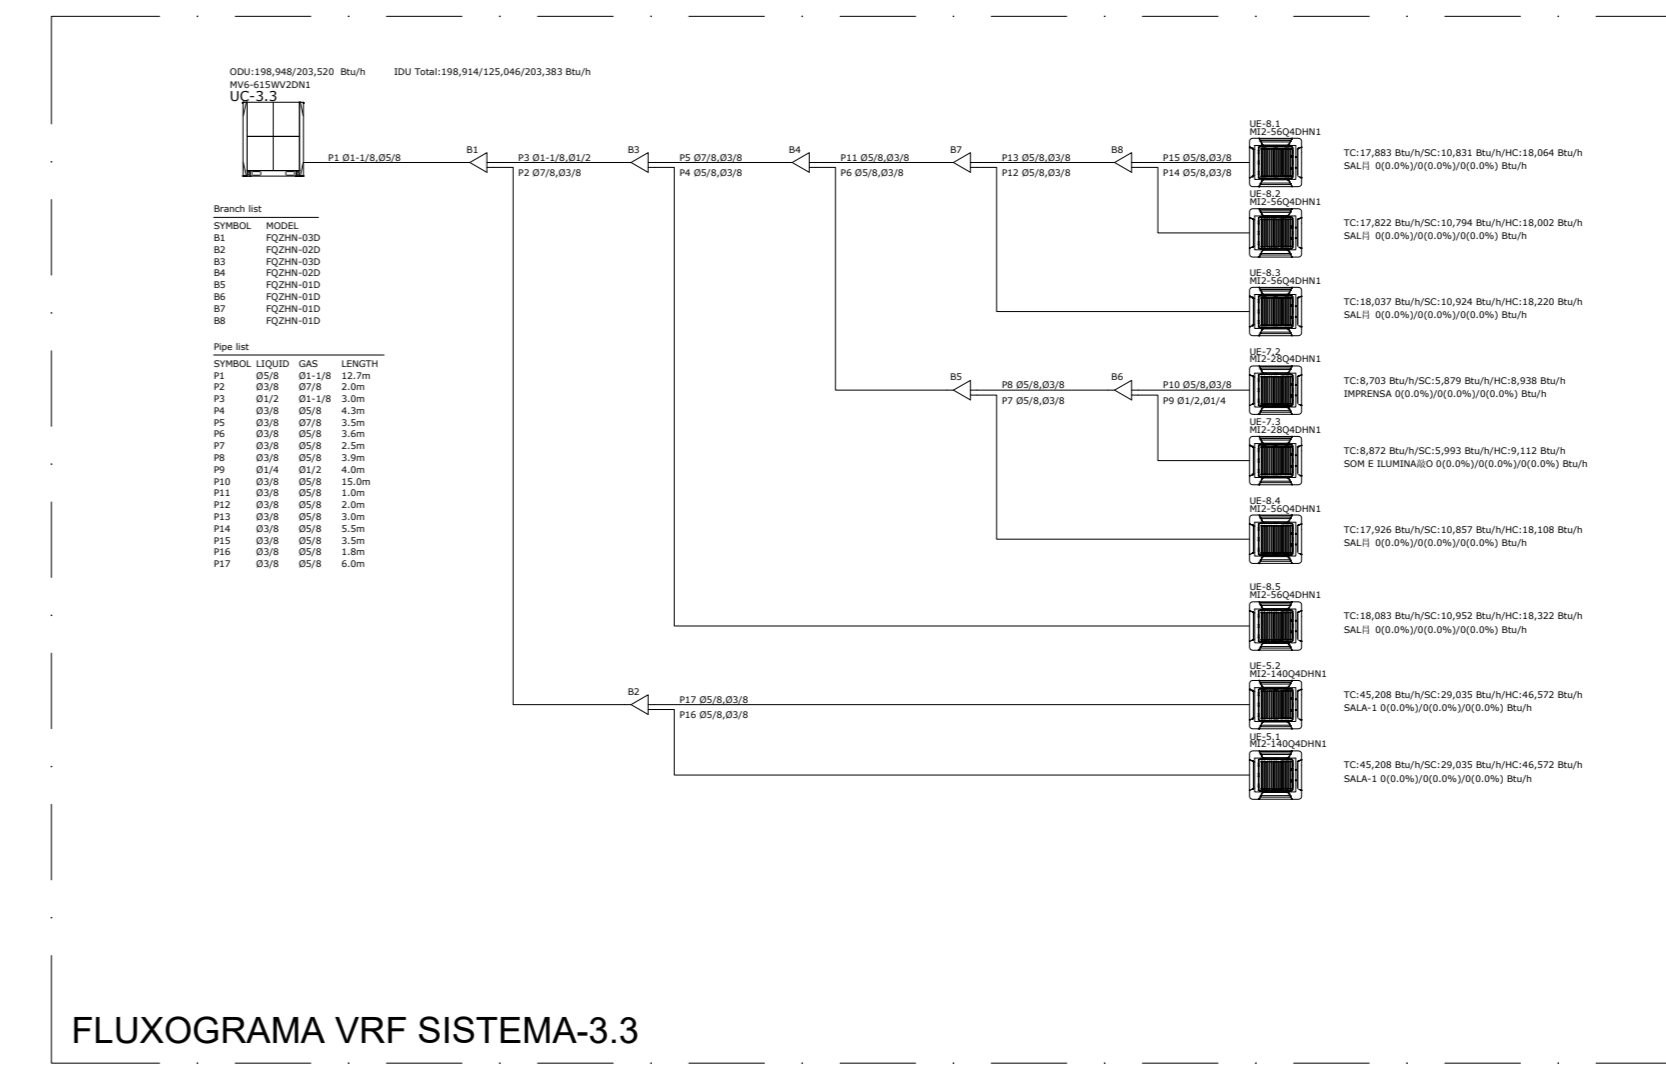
ODU:198,948/203,520 Btu/h IDU Total:198,914/125,046/203,383 Btu/h
MV6-615WV2DN1
UC-3.3

P1 Ø1-1/8,Ø5/8
B1
P3 Ø1-1/8,Ø1/2
P2 Ø7/8,Ø3/8
B3
P5 Ø7/8,Ø3/8
P4 Ø5/8,Ø3/8
B4
P11 Ø5/8,Ø3/8
P6 Ø5/8,Ø3/8
B7
P13 Ø5/8,Ø3/8
P12 Ø5/8,Ø3/8
B8
P15 Ø5/8,Ø3/8
P14 Ø5/8,Ø3/8

Branch list
| SYMBOL | MODEL |
|---|---|
| B1 | FQZHN-03D |
| B2 | FQZHN-02D |
| B3 | FQZHN-03D |
| B4 | FQZHN-02D |
| B5 | FQZHN-01D |
| B6 | FQZHN-01D |
| B7 | FQZHN-01D |
| B8 | FQZHN-01D |

Pipe list
| SYMBOL | LIQUID | GAS | LENGTH |
|---|---|---|---|
| P1 | Ø5/8 | Ø1-1/8 | 12.7m |
| P2 | Ø3/8 | Ø7/8 | 2.0m |
| P3 | Ø1/2 | Ø1-1/8 | 3.0m |
| P4 | Ø3/8 | Ø5/8 | 4.3m |
| P5 | Ø3/8 | Ø7/8 | 3.5m |
| P6 | Ø3/8 | Ø5/8 | 3.6m |
| P7 | Ø3/8 | Ø5/8 | 2.5m |
| P8 | Ø3/8 | Ø5/8 | 3.9m |
| P9 | Ø1/4 | Ø1/2 | 4.0m |
| P10 | Ø3/8 | Ø5/8 | 15.0m |
| P11 | Ø3/8 | Ø5/8 | 1.0m |
| P12 | Ø3/8 | Ø5/8 | 2.0m |
| P13 | Ø3/8 | Ø5/8 | 3.0m |
| P14 | Ø3/8 | Ø5/8 | 5.5m |
| P15 | Ø3/8 | Ø5/8 | 3.5m |
| P16 | Ø3/8 | Ø5/8 | 1.8m |
| P17 | Ø3/8 | Ø5/8 | 6.0m |

UE-8.1
MI2-56Q4DHN1
TC:17,883 Btu/h/SC:10,831 Btu/h/HC:18,064 Btu/h
SAL� 0(0.0%)/0(0.0%)/0(0.0%) Btu/h

UE-8.2
MI2-56Q4DHN1
TC:17,822 Btu/h/SC:10,794 Btu/h/HC:18,002 Btu/h
SAL� 0(0.0%)/0(0.0%)/0(0.0%) Btu/h

UE-8.3
MI2-56Q4DHN1
TC:18,037 Btu/h/SC:10,924 Btu/h/HC:18,220 Btu/h
SAL� 0(0.0%)/0(0.0%)/0(0.0%) Btu/h

B5
P8 Ø5/8,Ø3/8
P7 Ø5/8,Ø3/8
B6
P10 Ø5/8,Ø3/8
P9 Ø1/2,Ø1/4

UE-7.2
MI2-28Q4DHN1
TC:8,703 Btu/h/SC:5,879 Btu/h/HC:8,938 Btu/h
IMPRENSA 0(0.0%)/0(0.0%)/0(0.0%) Btu/h

UE-7.3
MI2-28Q4DHN1
TC:8,872 Btu/h/SC:5,993 Btu/h/HC:9,112 Btu/h
SOM E ILUMINA��O 0(0.0%)/0(0.0%)/0(0.0%) Btu/h

UE-8.4
MI2-56Q4DHN1
TC:17,926 Btu/h/SC:10,857 Btu/h/HC:18,108 Btu/h
SAL� 0(0.0%)/0(0.0%)/0(0.0%) Btu/h

UE-8.5
MI2-56Q4DHN1
TC:18,083 Btu/h/SC:10,952 Btu/h/HC:18,322 Btu/h
SAL� 0(0.0%)/0(0.0%)/0(0.0%) Btu/h

B2
P17 Ø5/8,Ø3/8
P16 Ø5/8,Ø3/8

UE-5.2
MI2-140Q4DHN1
TC:45,208 Btu/h/SC:29,035 Btu/h/HC:46,572 Btu/h
SALA-1 0(0.0%)/0(0.0%)/0(0.0%) Btu/h

UE-5.1
MI2-140Q4DHN1
TC:45,208 Btu/h/SC:29,035 Btu/h/HC:46,572 Btu/h
SALA-1 0(0.0%)/0(0.0%)/0(0.0%) Btu/h

FLUXOGRAMA VRF SISTEMA-3.3